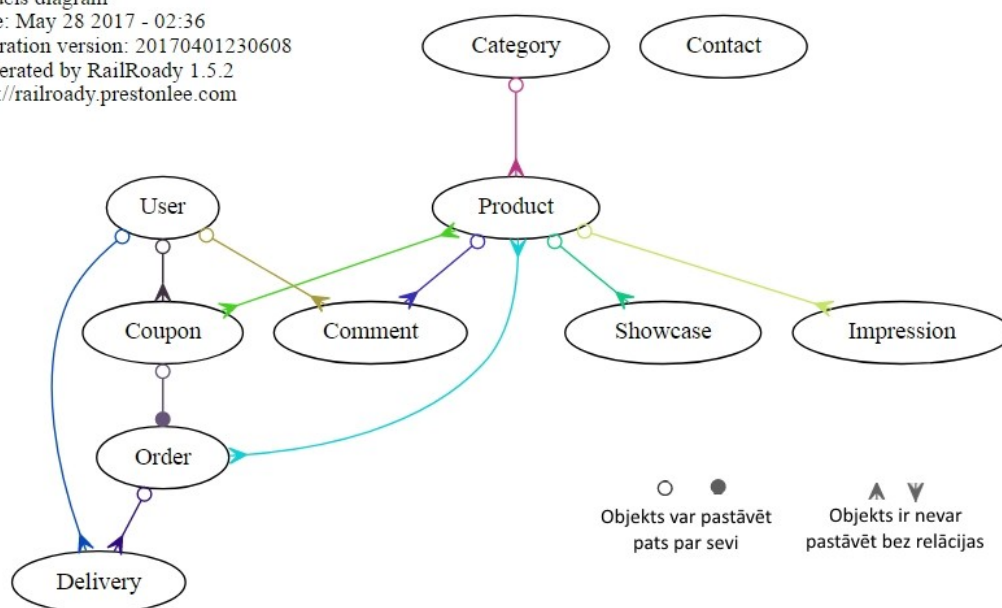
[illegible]els diagram
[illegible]e: May 28 2017 - 02:36
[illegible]ration version: 20170401230608
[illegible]erated by RailRoady 1.5.2
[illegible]://railroady.prestonlee.com

Category
Contact
User
Product
Coupon
Comment
Showcase
Impression
Order
Delivery

Objekts var pastāvēt pats par sevi

Objekts ir nevar pastāvēt bez relācijas